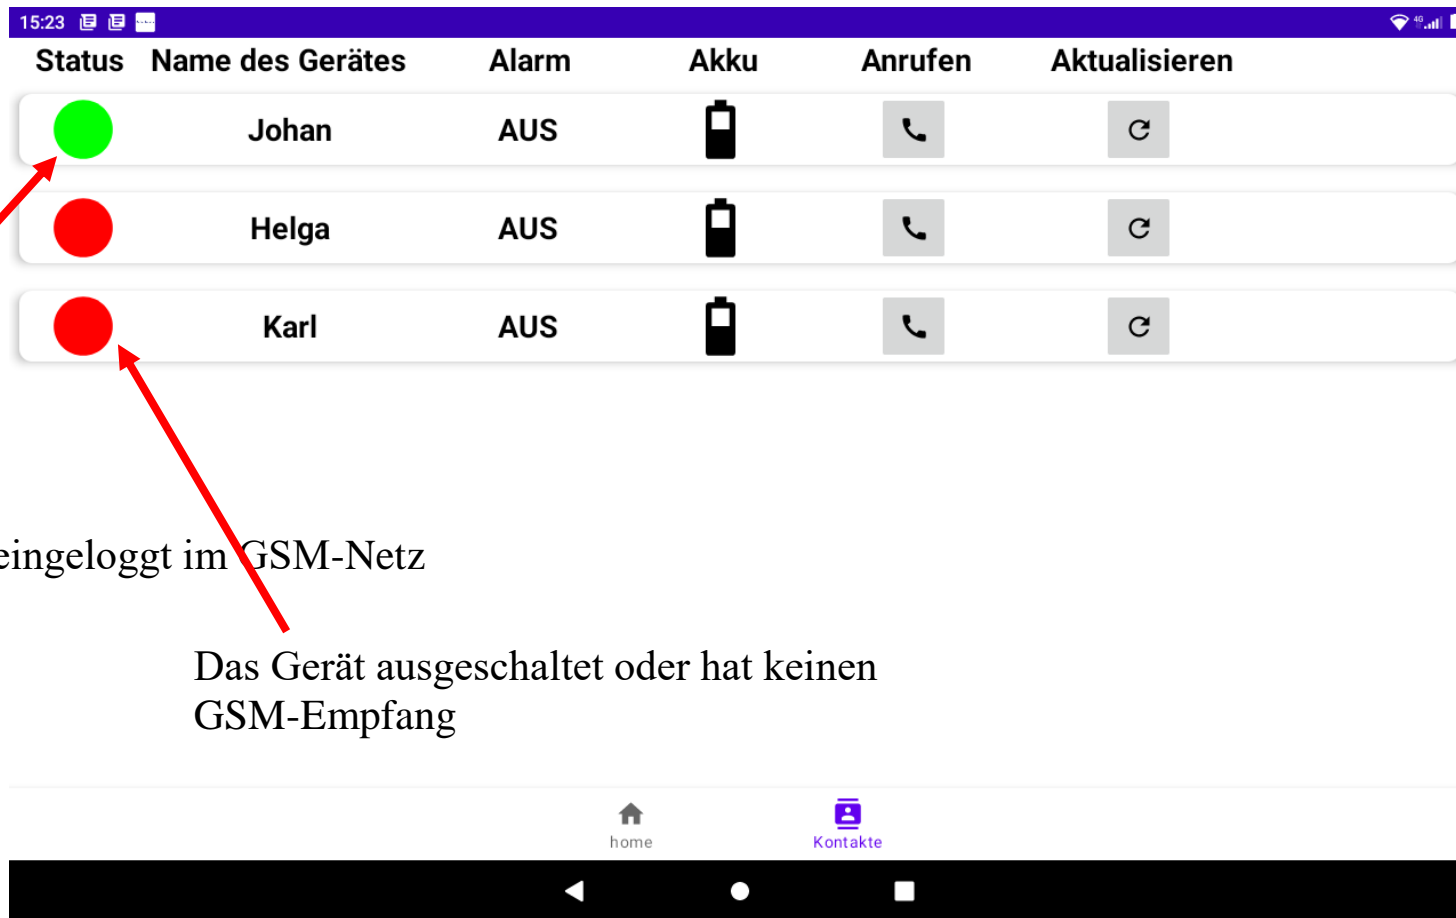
15:23

| Status | Name des Gerätes | Alarm | Akku | Anrufen | Aktualisieren |
|---|---|---|---|---|---|
| | Johan | AUS | | | |
| | Helga | AUS | | | |
| | Karl | AUS | | | |

eingeloggt im GSM-Netz

Das Gerät ausgeschaltet oder hat keinen GSM-Empfang

home
Kontakte